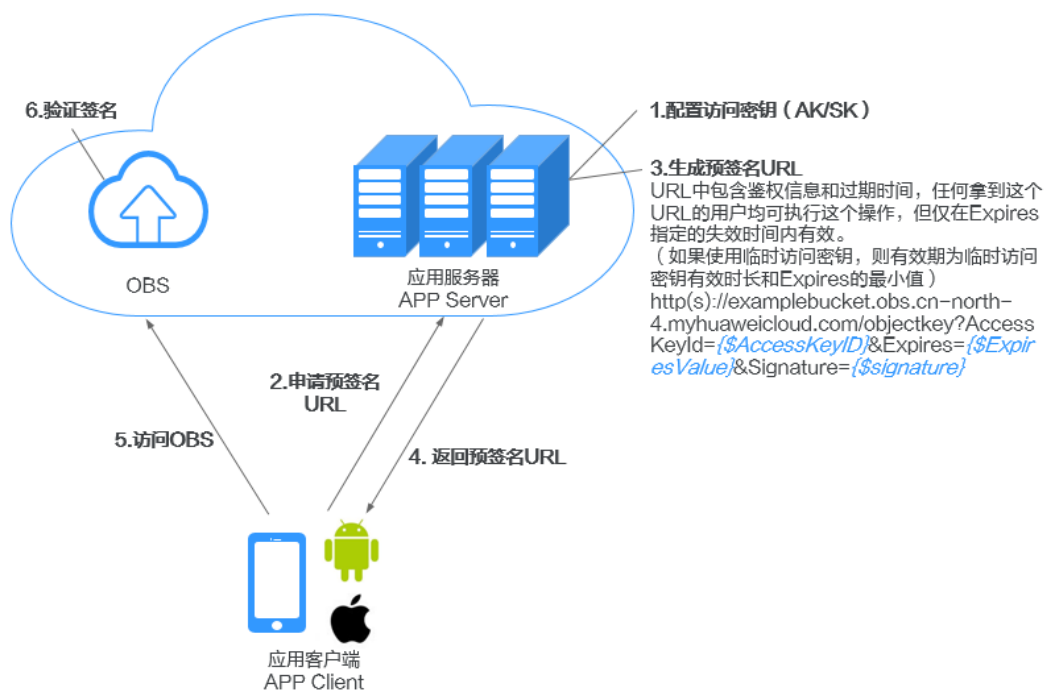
6.验证签名

1.配置访问密钥（AK/SK）

3.生成预签名URL
URL中包含鉴权信息和过期时间，任何拿到这个URL的用户均可执行这个操作，但仅在Expires指定的失效时间内有效。
（如果使用临时访问密钥，则有效期为临时访问密钥有效时长和Expires的最小值）
http(s)://examplebucket.obs.cn-north-4.myhuaweicloud.com/objectkey?AccessKeyId={$AccessKeyID}&Expires={$ExpiresValue}&Signature={$signature}

OBS

应用服务器
APP Server

2.申请预签名URL

5.访问OBS

4. 返回预签名URL

应用客户端
APP Client